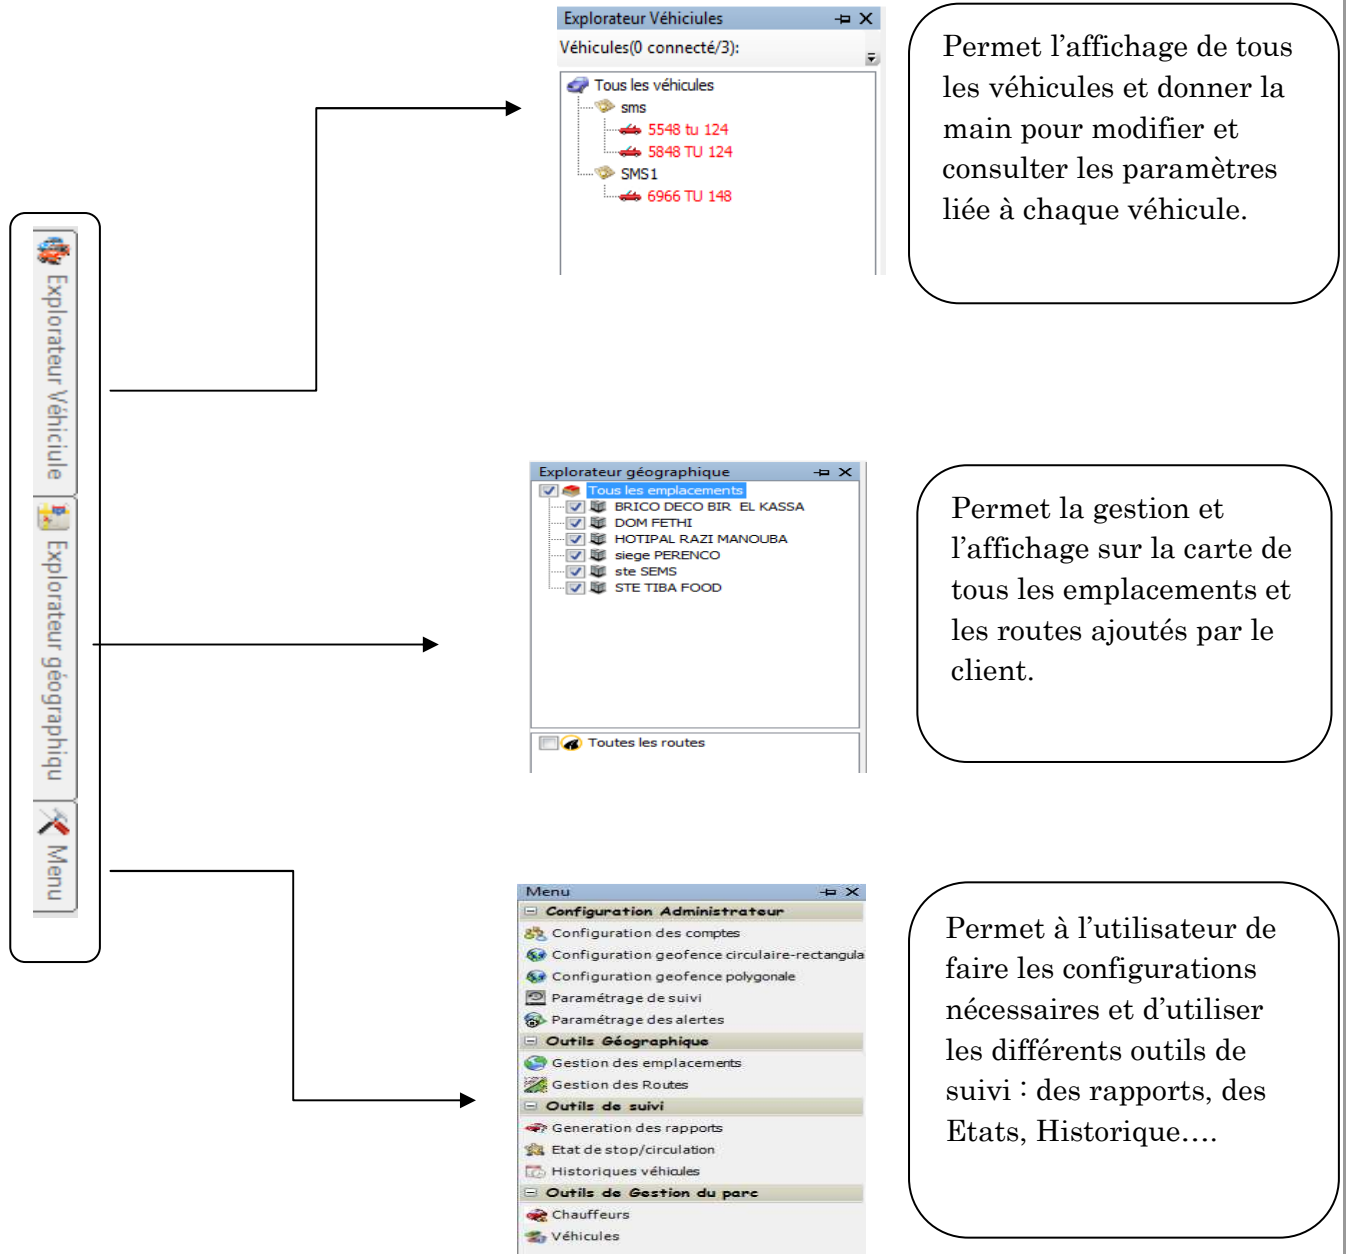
Explorateur Véhicule
Explorateur géographiqu
Menu

Explorateur Véhiciules
Véhicules(0 connecté/3):
Tous les véhicules
sms
5548 tu 124
5848 TU 124
SMS1
6966 TU 148

Permet l'affichage de tous les véhicules et donner la main pour modifier et consulter les paramètres liée à chaque véhicule.

Explorateur géographique
Tous les emplacements
BRICO DECO BIR EL KASSA
DOM FETHI
HOTIPAL RAZI MANOUBA
siege PERENCO
ste SEMS
STE TIBA FOOD
Toutes les routes

Permet la gestion et l'affichage sur la carte de tous les emplacements et les routes ajoutés par le client.

Menu
Configuration Administrateur
Configuration des comptes
Configuration geofence circulaire-rectangula
Configuration geofence polygonale
Paramétrage de suivi
Paramétrage des alertes
Outils Géographique
Gestion des emplacements
Gestion des Routes
Outils de suivi
Generation des rapports
Etat de stop/circulation
Historiques véhicules
Outils de Gestion du parc
Chauffeurs
Véhicules

Permet à l'utilisateur de faire les configurations nécessaires et d'utiliser les différents outils de suivi : des rapports, des Etats, Historique….